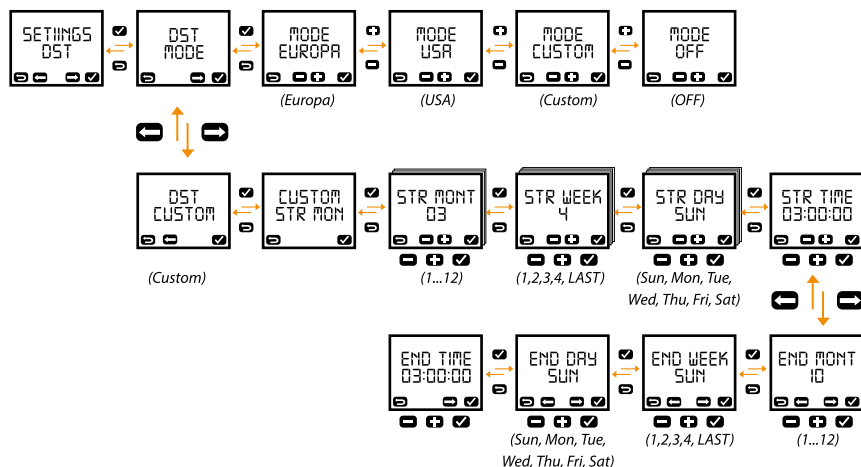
SETTINGS DST

DST MODE

MODE EUROPA

(Europa)

MODE USA

(USA)

MODE CUSTOM

(Custom)

MODE OFF

(OFF)

DST CUSTOM

(Custom)

CUSTOM STR MON

STR MONT 03

(1...12)

STR WEEK 4

(1,2,3,4, LAST)

STR DAY SUN

(Sun, Mon, Tue, Wed, Thu, Fri, Sat)

STR TIME 03:00:00

END TIME 03:00:00

END DAY SUN

(Sun, Mon, Tue, Wed, Thu, Fri, Sat)

END WEEK SUN

(1,2,3,4, LAST)

END MONT 10

(1...12)